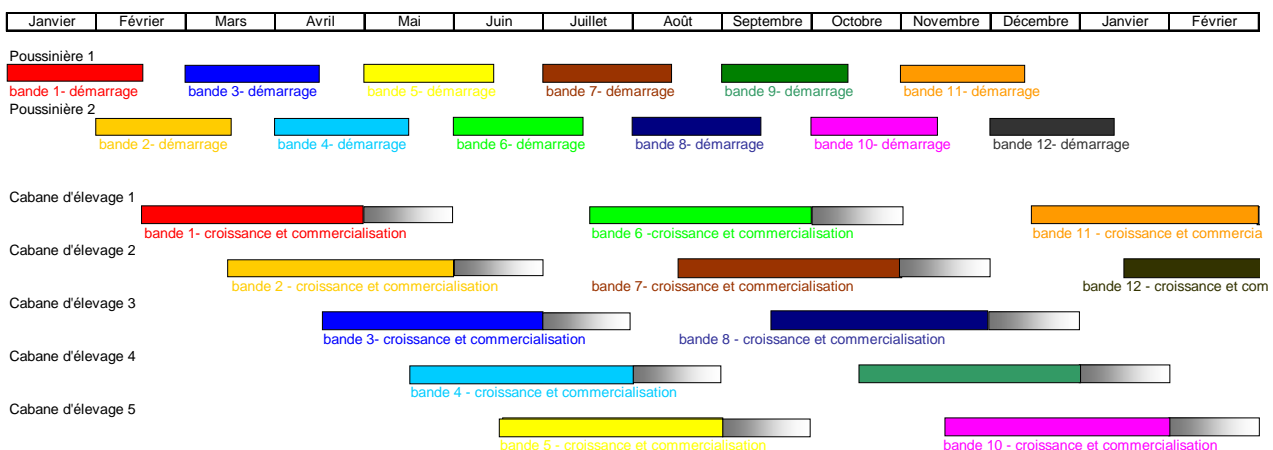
| Janvier | Février | Mars | Avril | Mai | Juin | Juillet | Août | Septembre | Octobre | Novembre | Décembre | Janvier | Février |
|---|---|---|---|---|---|---|---|---|---|---|---|---|---|

Poussinière 1

bande 1- démarrage

bande 3- démarrage

bande 5- démarrage

bande 7- démarrage

bande 9- démarrage

bande 11- démarrage

Poussinière 2

bande 2- démarrage

bande 4- démarrage

bande 6- démarrage

bande 8- démarrage

bande 10- démarrage

bande 12- démarrage

Cabane d'élevage 1

bande 1- croissance et commercialisation

bande 6 -croissance et commercialisation

bande 11 - croissance et commercia

Cabane d'élevage 2

bande 2 - croissance et commercialisation

bande 7- croissance et commercialisation

bande 12 - croissance et com

Cabane d'élevage 3

bande 3- croissance et commercialisation

bande 8 - croissance et commercialisation

Cabane d'élevage 4

bande 4 - croissance et commercialisation

Cabane d'élevage 5

bande 5 - croissance et commercialisation

bande 10 - croissance et commercialisation